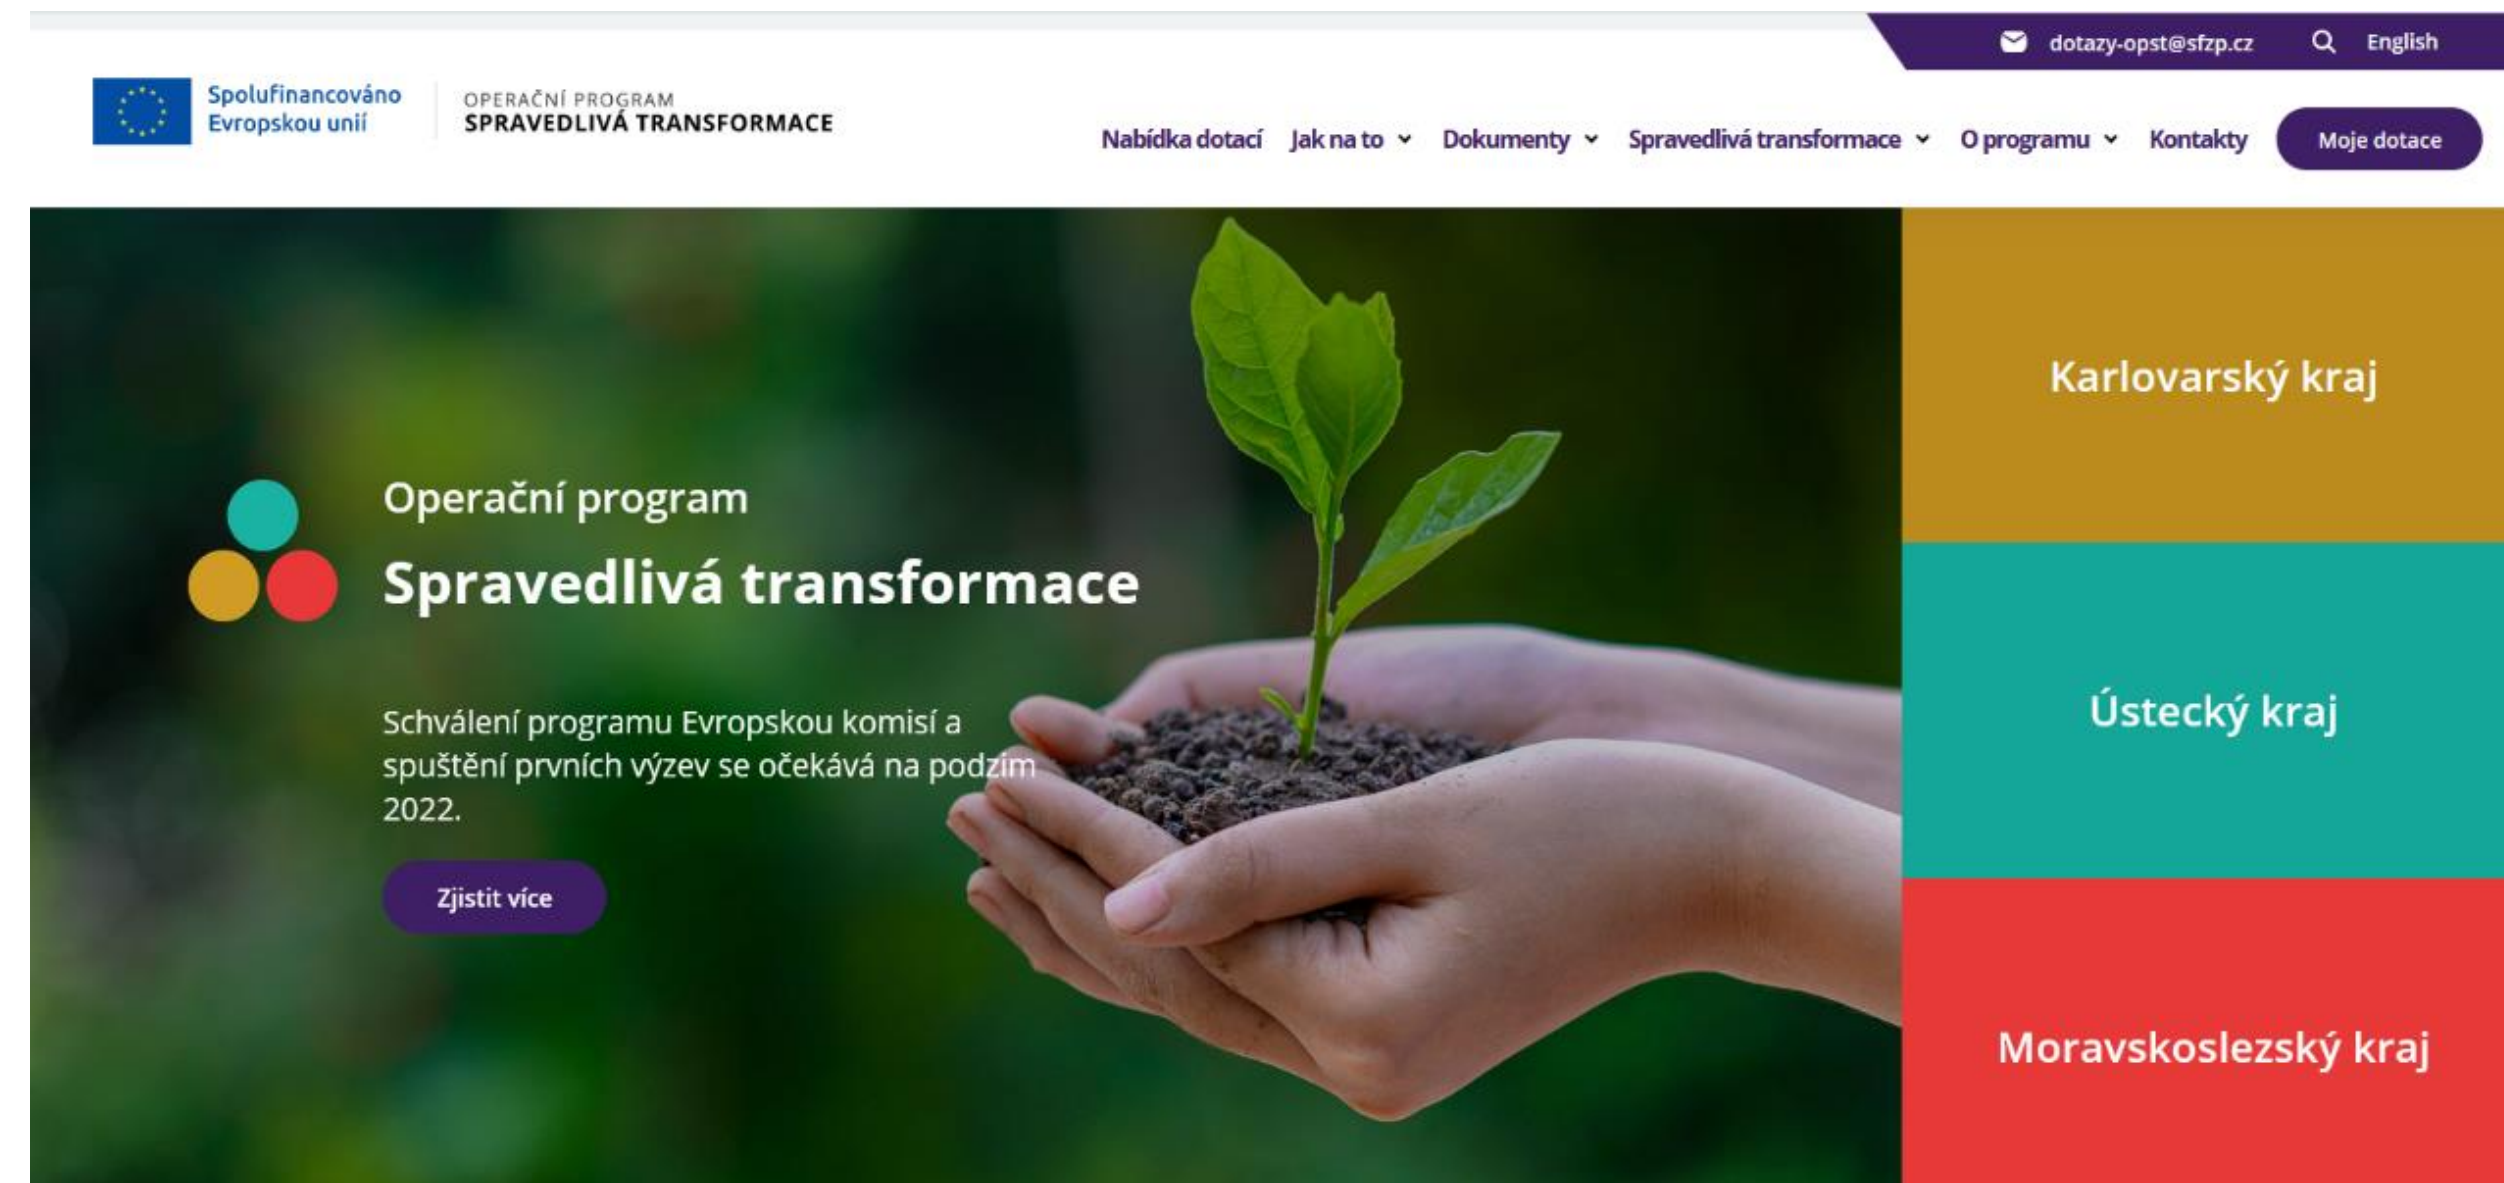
dotazy-opst@sfzp.cz English

Spolufinancováno Evropskou unií

OPERAČNÍ PROGRAM
SPRAVEDLIVÁ TRANSFORMACE

Nabídka dotací Jak na to Dokumenty Spravedlivá transformace O programu Kontakty Moje dotace

Operační program
Spravedlivá transformace

Schválení programu Evropskou komisí a spuštění prvních výzev se očekává na podzim 2022.

Zjistit více

Karlovarský kraj

Ústecký kraj

Moravskoslezský kraj